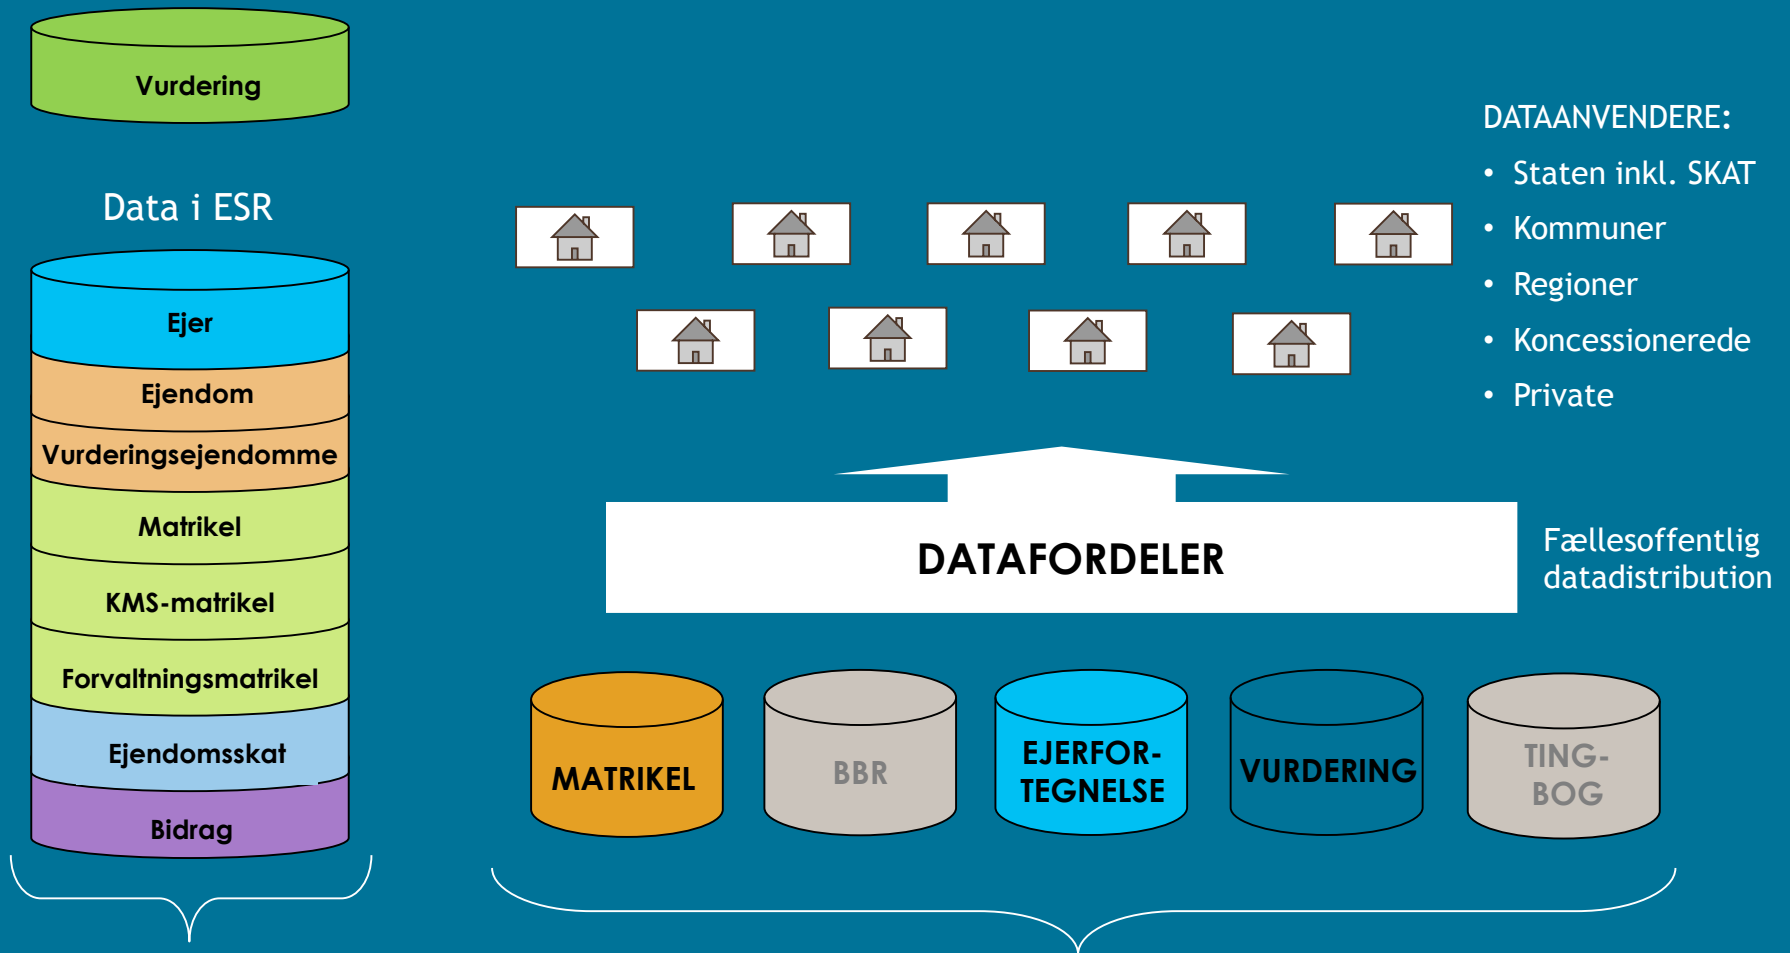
Vurdering

Data i ESR

Ejer

Ejendom

Vurderingsejendomme

Matrikel

KMS-matrikel

Forvaltningsmatrikel

Ejendomsskat

Bidrag

DATAANVENDERE:

- Staten inkl. SKAT
- Kommuner
- Regioner
- Koncessionerede
- Private

DATAFORDELER

Fællesoffentlig datadistribution

MATRIKEL

BBR

EJERFOR-TEGNELSE

VURDERING

TING-BOG